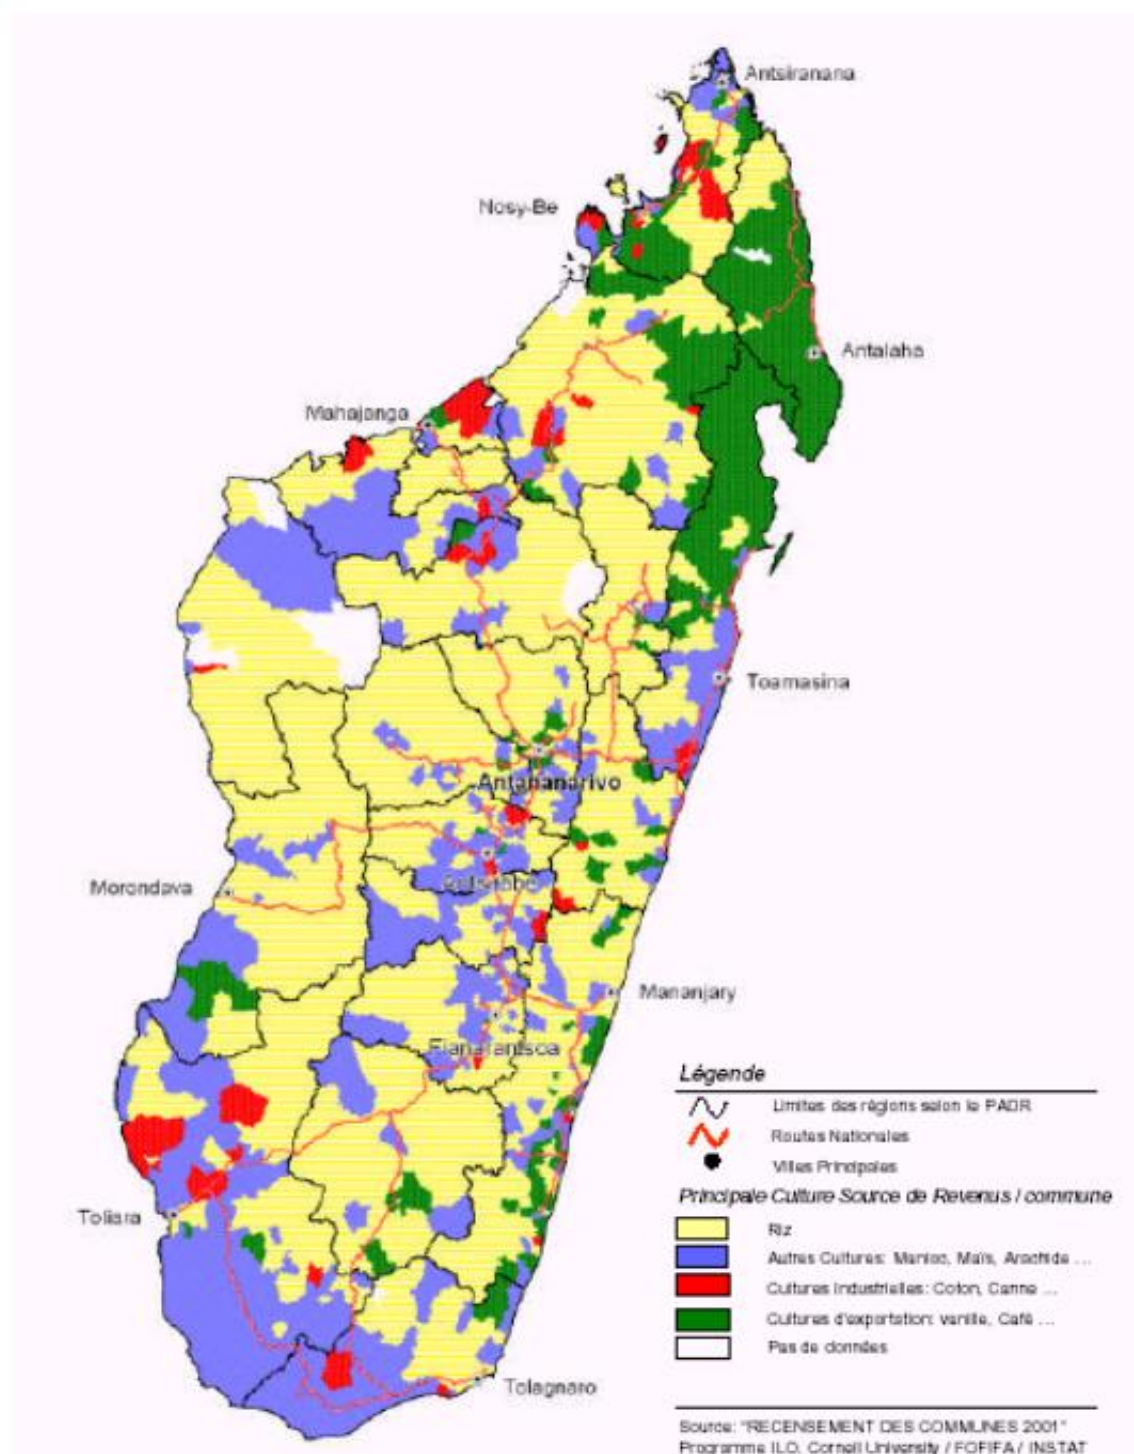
Antsiranana

Nosy-Be

Antalaha

Mahajanga

Toamasina

Antananarivo

Antsirabe

Morondava

Mananjary

Fianarantsoa

Toliara

Tolagnaro

Légende

Limites des régions selon le PADR

Routes Nationales

Villes Principales

Principale Culture Source de Revenus / commune

Riz

Autres Cultures: Manioc, Maïs, Arachide ...

Cultures Industrielles: Coton, Canne ...

Cultures d'exportation: vanille, Café ...

Pas de données

Source: "RECENSEMENT DES COMMUNES 2001"
Programme ILO, Cornell University / FOFIFA / INSTAT